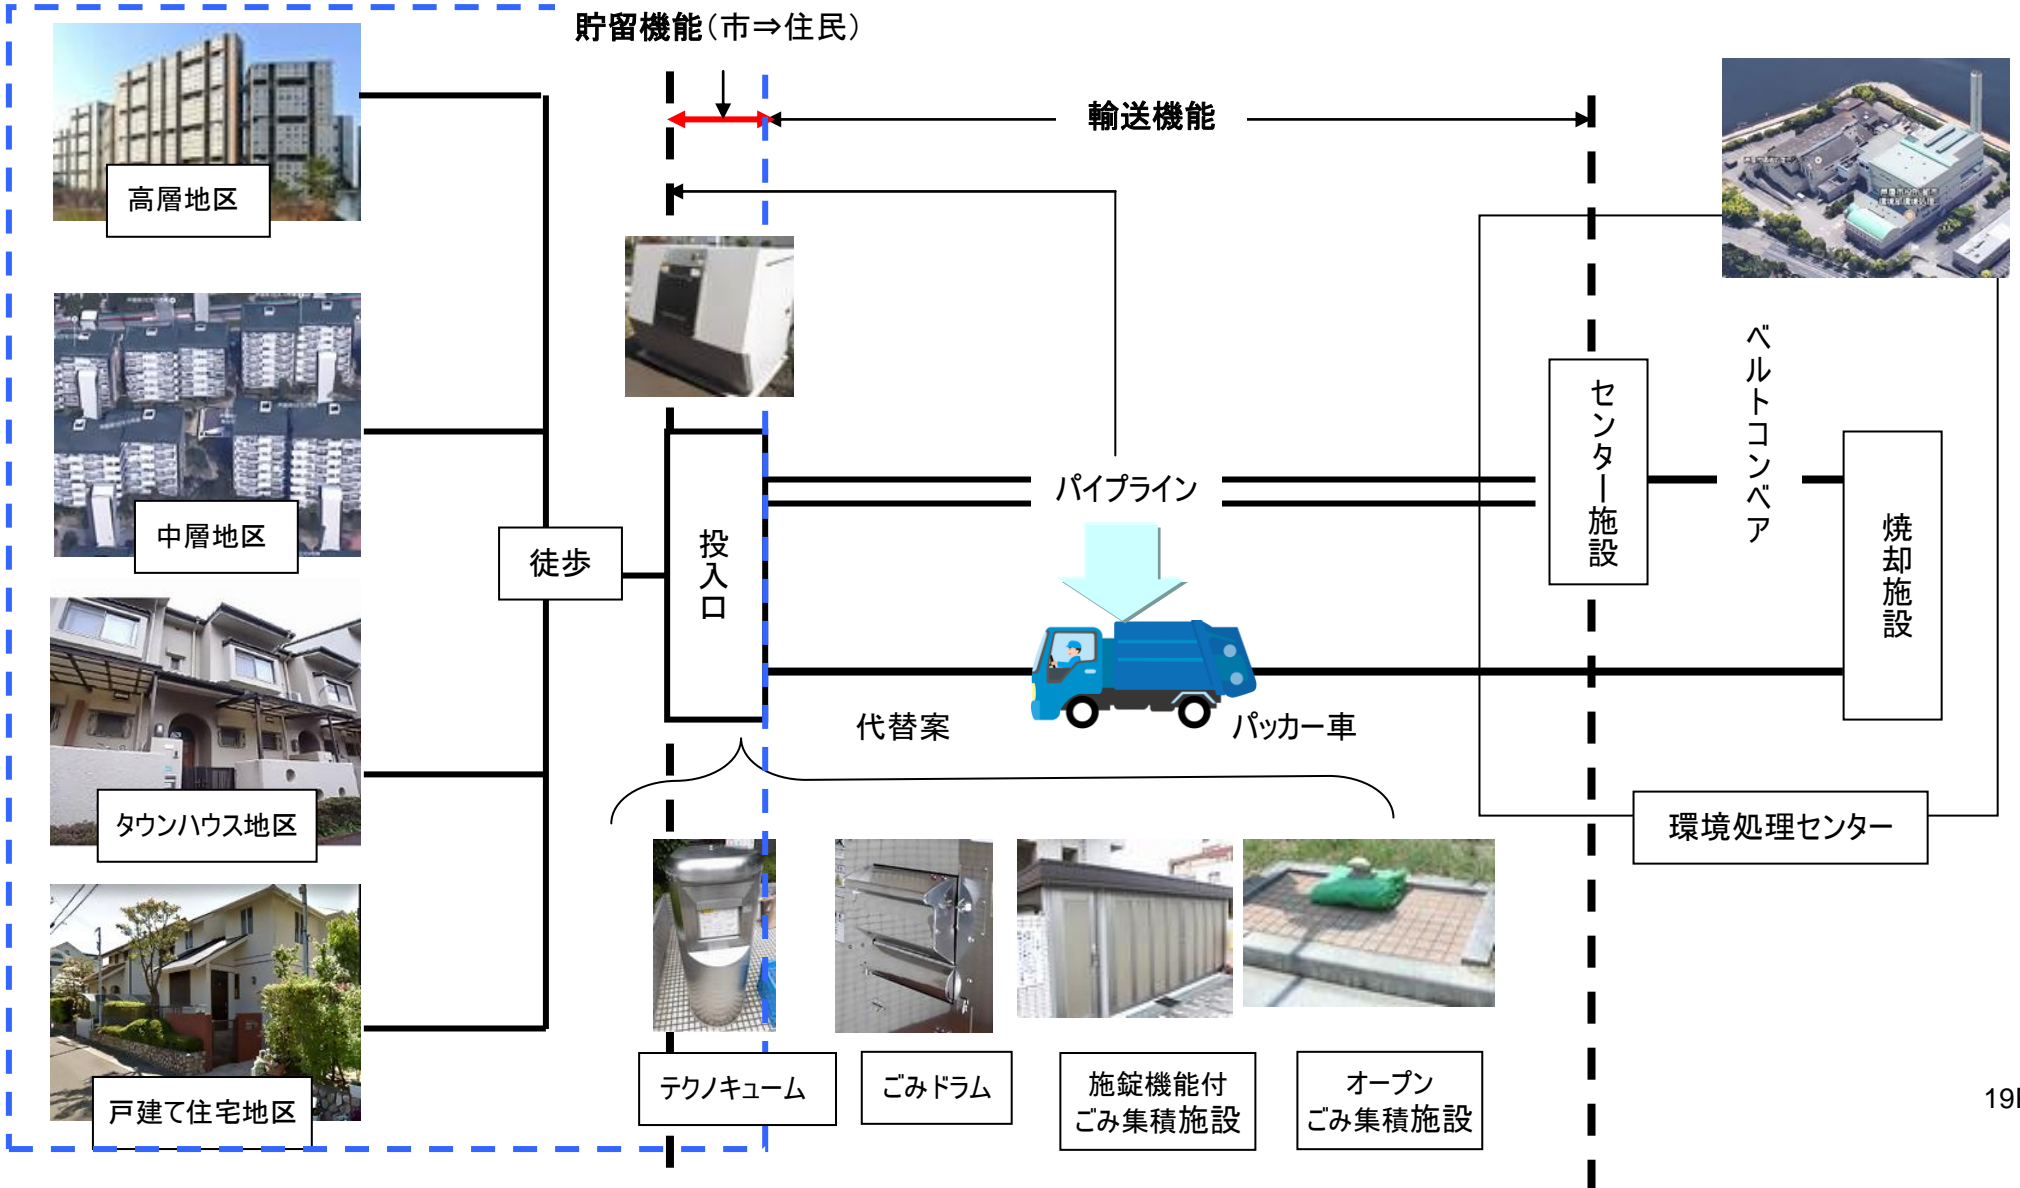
貯留機能（市⇒住民）

輸送機能

高層地区

中層地区

タウンハウス地区

戸建て住宅地区

徒歩

投入口

パイプライン

センター施設

ベルトコンベア

焼却施設

代替案

パッカー車

環境処理センター

テクノキューム

ごみドラム

施錠機能付ごみ集積施設

オープンごみ集積施設

19